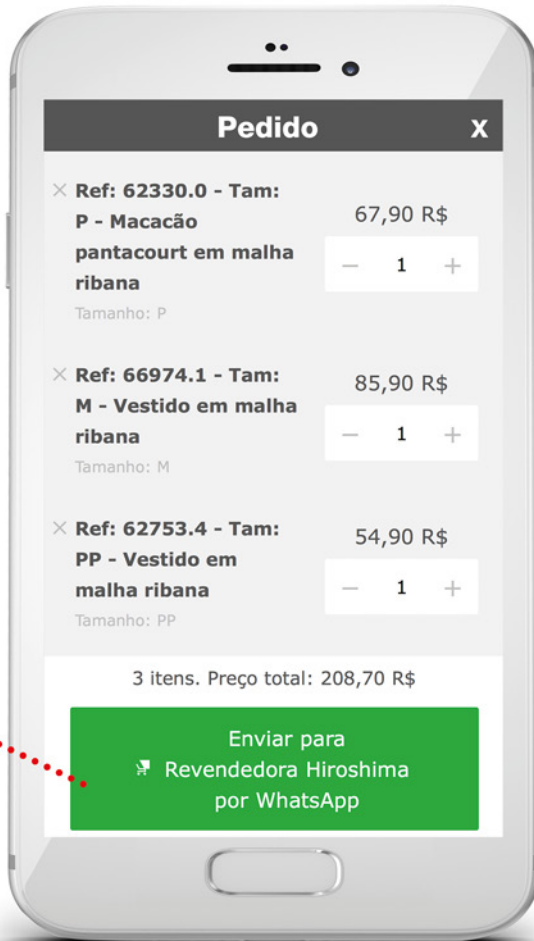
Pedido X

× Ref: 62330.0 - Tam: P - Macacão pantacourt em malha ribana
Tamanho: P
67,90 R$
− 1 +

× Ref: 66974.1 - Tam: M - Vestido em malha ribana
Tamanho: M
85,90 R$
− 1 +

× Ref: 62753.4 - Tam: PP - Vestido em malha ribana
Tamanho: PP
54,90 R$
− 1 +

3 itens. Preço total: 208,70 R$

Enviar para Revendedora Hiroshima por WhatsApp